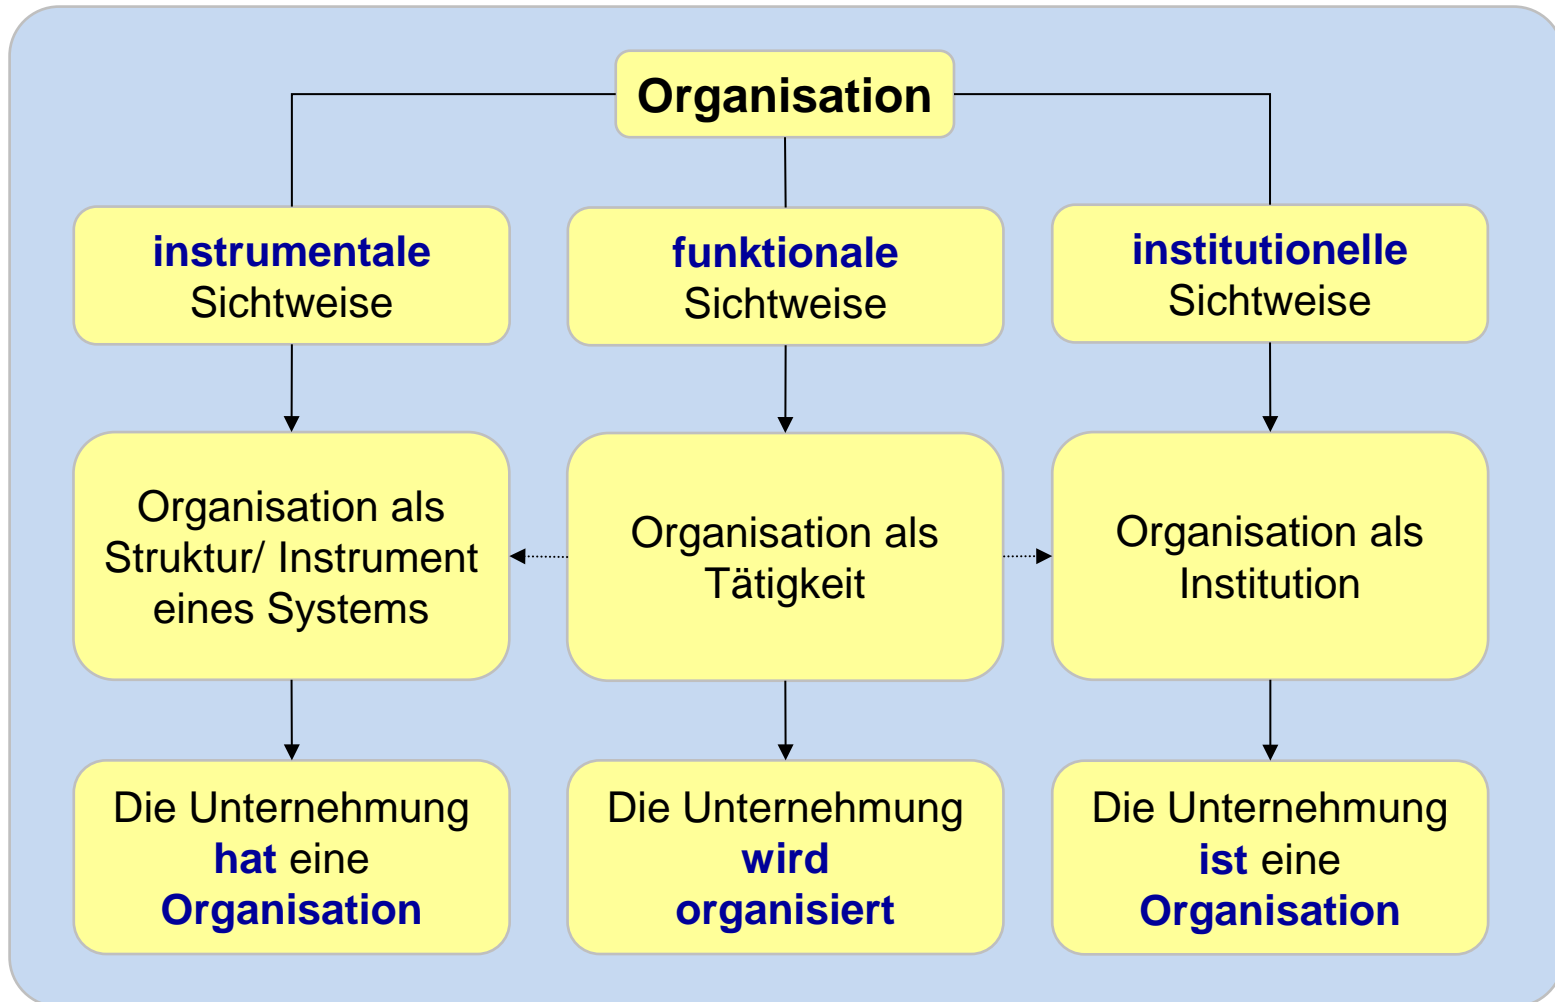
Organisation

instrumentale Sichtweise

funktionale Sichtweise

institutionelle Sichtweise

Organisation als Struktur/ Instrument eines Systems

Organisation als Tätigkeit

Organisation als Institution

Die Unternehmung hat eine Organisation

Die Unternehmung wird organisiert

Die Unternehmung ist eine Organisation